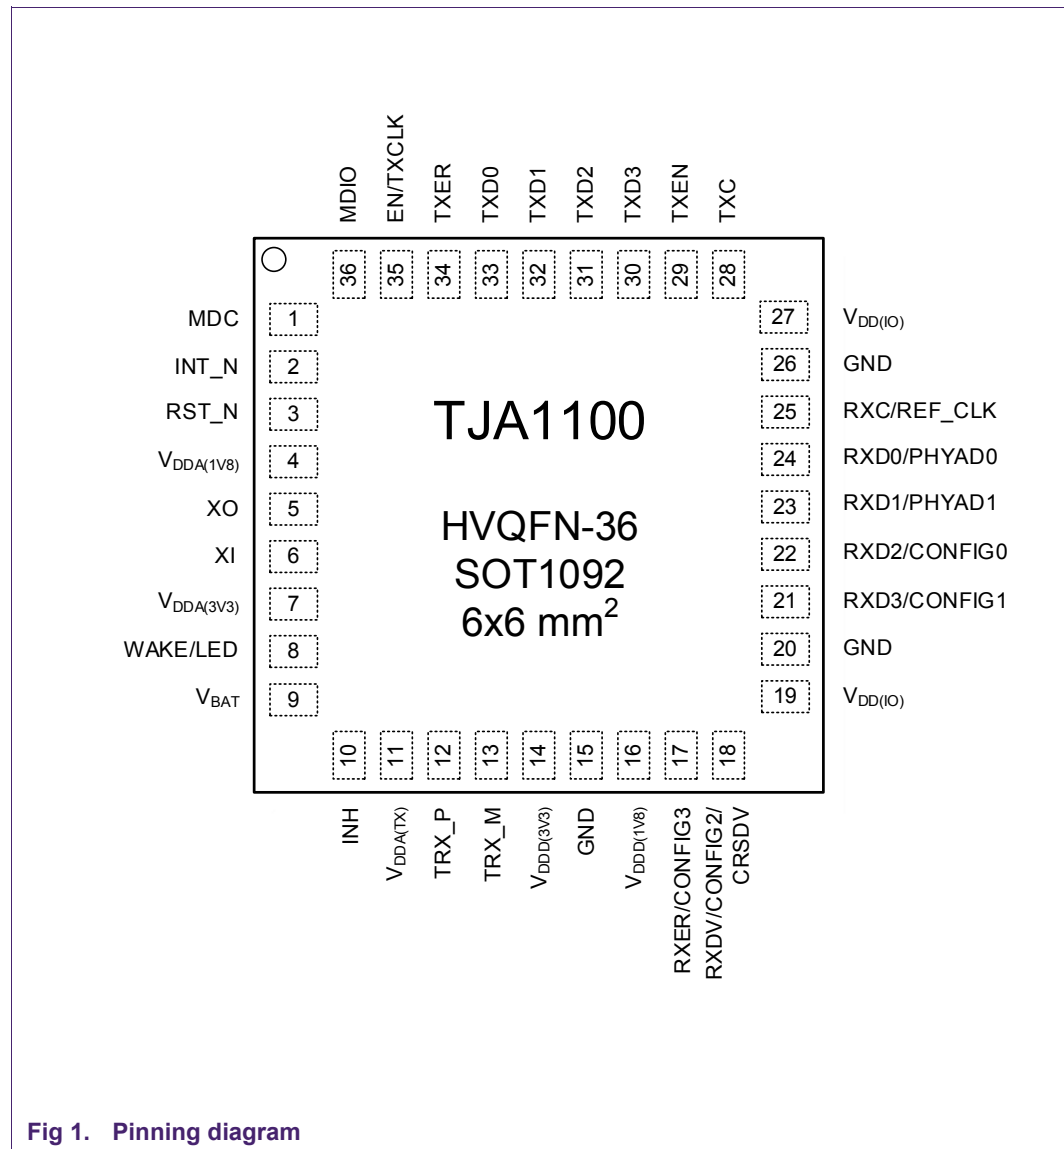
MDIO
EN/TXCLK
TXER
TXD0
TXD1
TXD2
TXD3
TXEN
TXC

36 35 34 33 32 31 30 29 28

MDC 1
INT_N 2
RST_N 3
$V_{DDA(1V8)}$ 4
XO 5
XI 6
$V_{DDA(3V3)}$ 7
WAKE/LED 8
$V_{BAT}$ 9

TJA1100

HVQFN-36
SOT1092
6x6 $mm^2$

27 $V_{DD(IO)}$
26 GND
25 RXC/REF_CLK
24 RXD0/PHYAD0
23 RXD1/PHYAD1
22 RXD2/CONFIG0
21 RXD3/CONFIG1
20 GND
19 $V_{DD(IO)}$

10 11 12 13 14 15 16 17 18

INH
$V_{DDA(TX)}$
TRX_P
TRX_M
$V_{DDD(3V3)}$
GND
$V_{DDD(1V8)}$
RXER/CONFIG3
RXDV/CONFIG2/ CRSDV

Fig 1. Pinning diagram